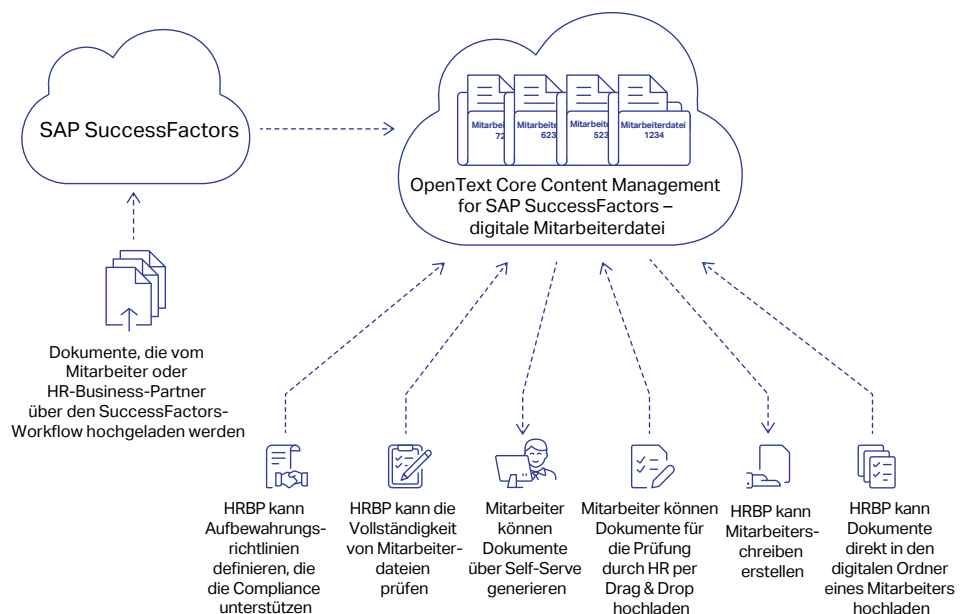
SAP SuccessFactors

Mitarbeiter 72

Mitarbeiter 623

Mitarbeiter 523

Mitarbeiterdatei 1234

OpenText Core Content Management for SAP SuccessFactors – digitale Mitarbeiterdatei

Dokumente, die vom Mitarbeiter oder HR-Business-Partner über den SuccessFactors-Workflow hochgeladen werden

HRBP kann Aufbewahrungsrichtlinien definieren, die die Compliance unterstützen

HRBP kann die Vollständigkeit von Mitarbeiterdateien prüfen

Mitarbeiter können Dokumente über Self-Serve generieren

Mitarbeiter können Dokumente für die Prüfung durch HR per Drag & Drop hochladen

HRBP kann Mitarbeiterschreiben erstellen

HRBP kann Dokumente direkt in den digitalen Ordner eines Mitarbeiters hochladen